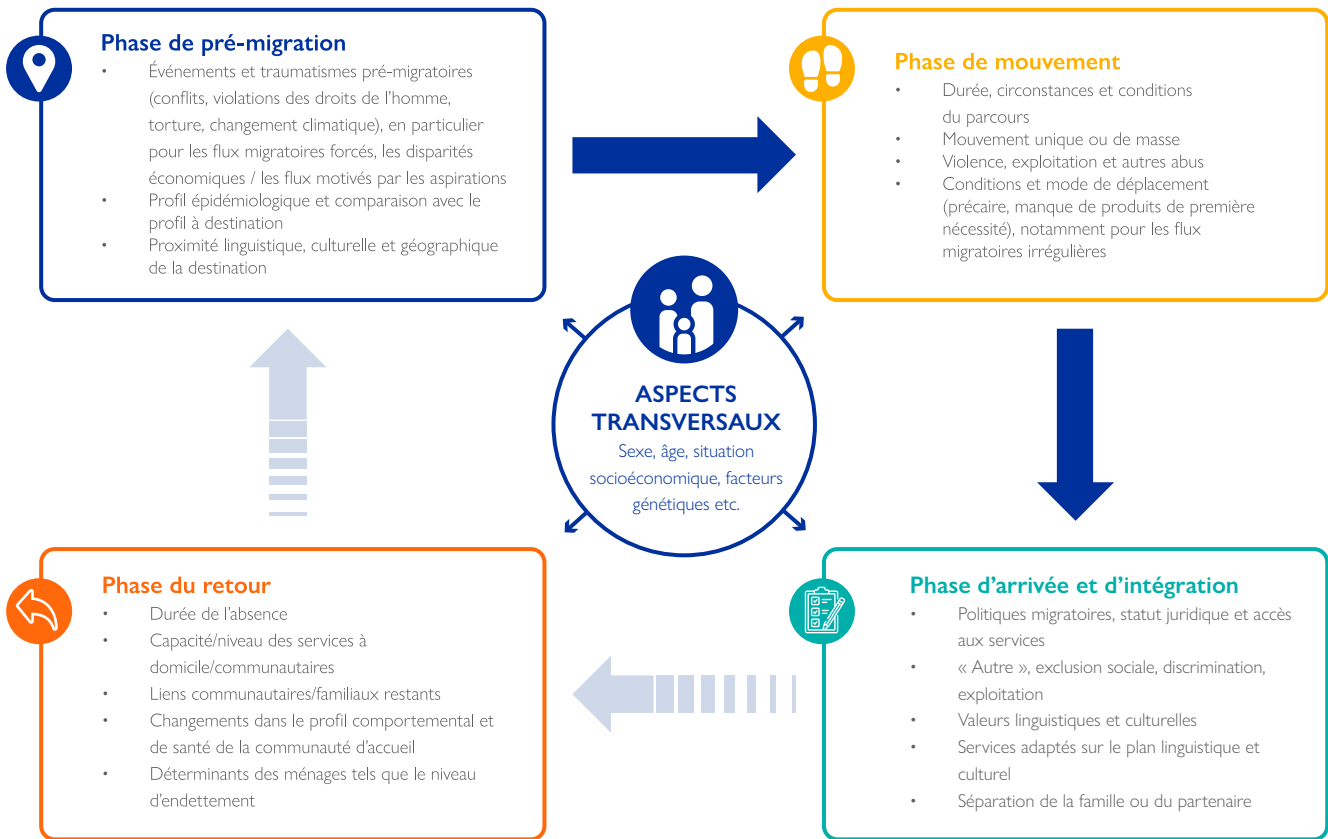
Phase de pré-migration

- Événements et traumatismes pré-migratoires (conflits, violations des droits de l'homme, torture, changement climatique), en particulier pour les flux migratoires forcés, les disparités économiques / les flux motivés par les aspirations
- Profil épidémiologique et comparaison avec le profil à destination
- Proximité linguistique, culturelle et géographique de la destination

Phase de mouvement

- Durée, circonstances et conditions du parcours
- Mouvement unique ou de masse
- Violence, exploitation et autres abus
- Conditions et mode de déplacement (précaire, manque de produits de première nécessité), notamment pour les flux migratoires irrégulières

ASPECTS TRANSVERSAUX
Sexe, âge, situation socioéconomique, facteurs génétiques etc.

Phase du retour

- Durée de l'absence
- Capacité/niveau des services à domicile/communautaires
- Liens communautaires/familiaux restants
- Changements dans le profil comportemental et de santé de la communauté d'accueil
- Déterminants des ménages tels que le niveau d'endettement

Phase d'arrivée et d'intégration

- Politiques migratoires, statut juridique et accès aux services
- « Autre », exclusion sociale, discrimination, exploitation
- Valeurs linguistiques et culturelles
- Services adaptés sur le plan linguistique et culturel
- Séparation de la famille ou du partenaire